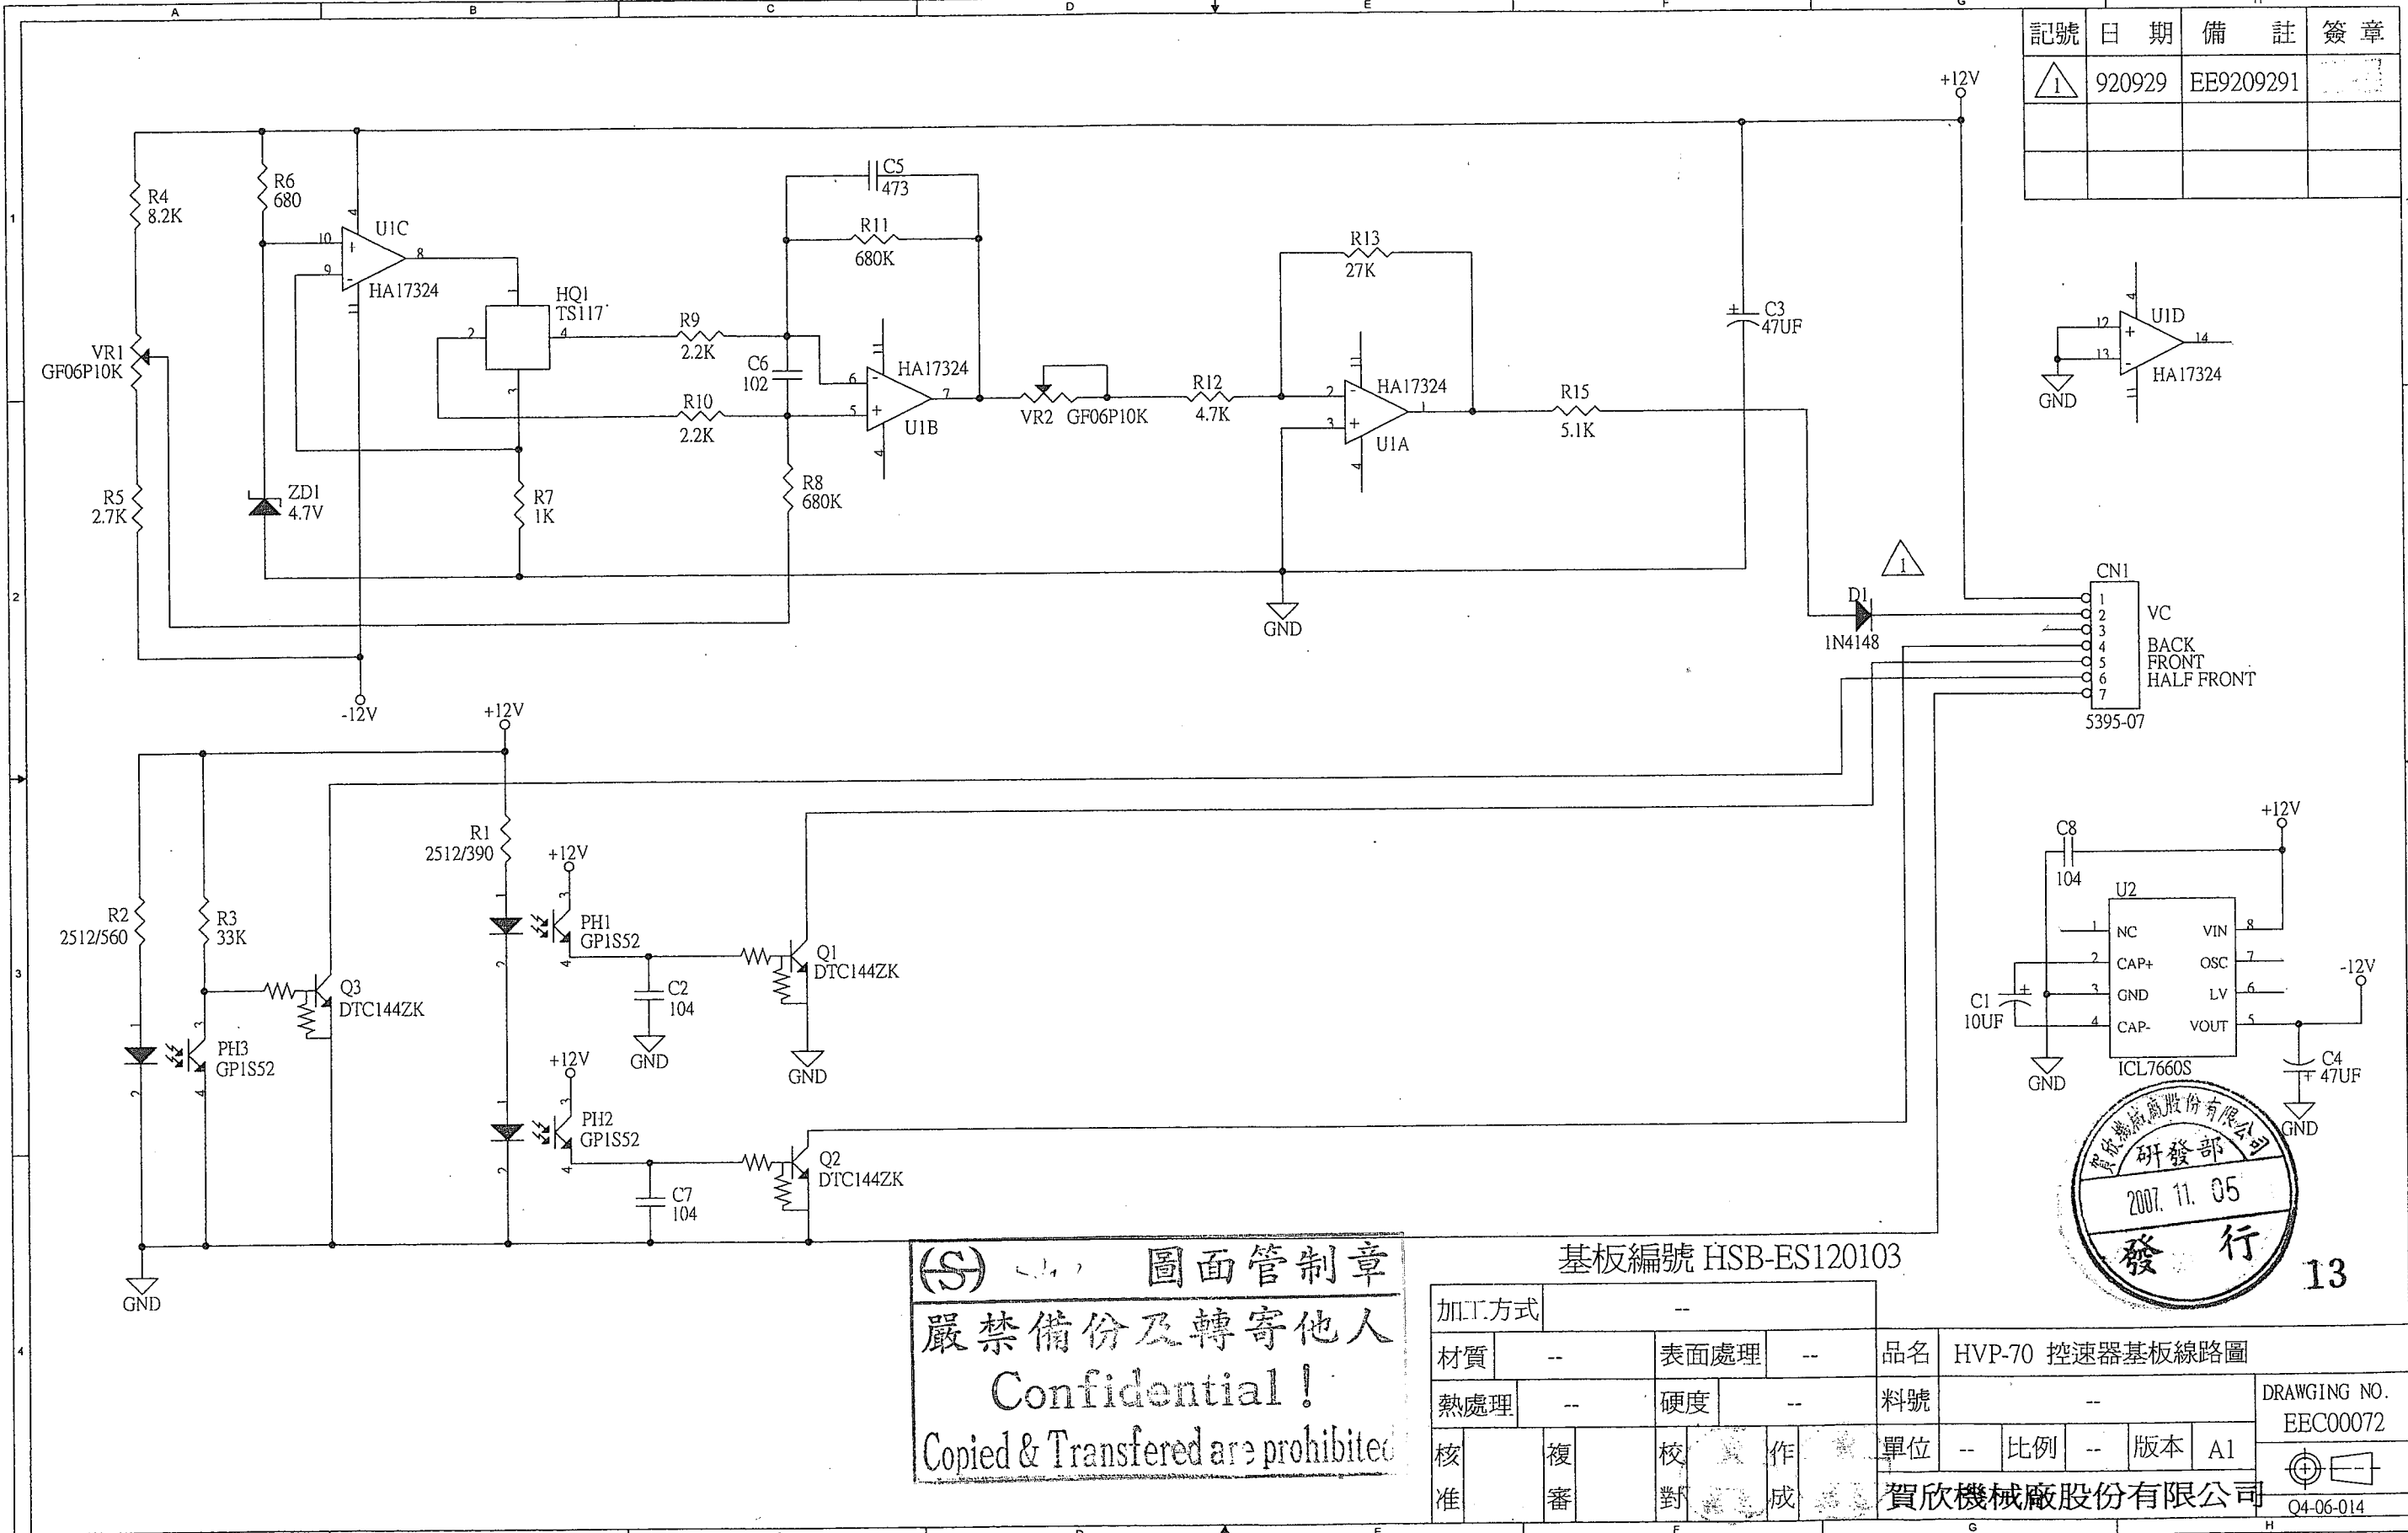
A B C D E F G H

| 記號 | 日 期 | 備 註 | 簽 章 |
|---|---|---|---|
| 1 | 920929 | EE9209291 | |
| | | | |
| | | | |

+12V

R4 8.2K
R6 680
U1C
HA17324
10 9 8 4
HQ1 TS117
2 4 3 1
R9 2.2K
R10 2.2K
C6 102
C5 473
R11 680K
6 5 7
HA17324
U1B
4
VR1 GF06P10K
VR2 GF06P10K
R12 4.7K
R13 27K
2 3 1
HA17324
U1A
4
R15 5.1K
C3 47UF
U1D
12 13 14 4
HA17324
GND
R5 2.7K
ZD1 4.7V
R7 1K
R8 680K
GND
1
D1 1N4148
CN1
1 2 3 4 5 6 7
VC
BACK
FRONT
HALF FRONT
5395-07
-12V
+12V
R1 2512/390
+12V
PH1 GP1S52
C2 104
GND
Q1 DTC144ZK
GND
R2 2512/560
R3 33K
Q3 DTC144ZK
PH3 GP1S52
+12V
PH2 GP1S52
C7 104
Q2 DTC144ZK
GND
+12V
C8 104
U2
1 NC VIN 8
2 CAP+ OSC 7
3 GND LV 6
4 CAP- VOUT 5
ICL7660S
C1 10UF
GND
-12V
C4 47UF
GND

賀欣機械廠股份有限公司 研發部 2007. 11. 05 發 行

13

(S) 圖面管制章
嚴禁備份及轉寄他人
Confidential !
Copied & Transfered are prohibited

基板編號 HSB-ES120103

| 加工方式 | -- | | | |
|---|---|---|---|---|
| 材質 | -- | 表面處理 | -- | |
| 熱處理 | -- | 硬度 | -- | |
| 核准 | 複審 | 校對 | 作成 | |

品名 HVP-70 控速器基板線路圖
料號 --
單位 -- 比例 -- 版本 A1
DRAWGING NO. EEC00072
賀欣機械廠股份有限公司
Q4-06-014